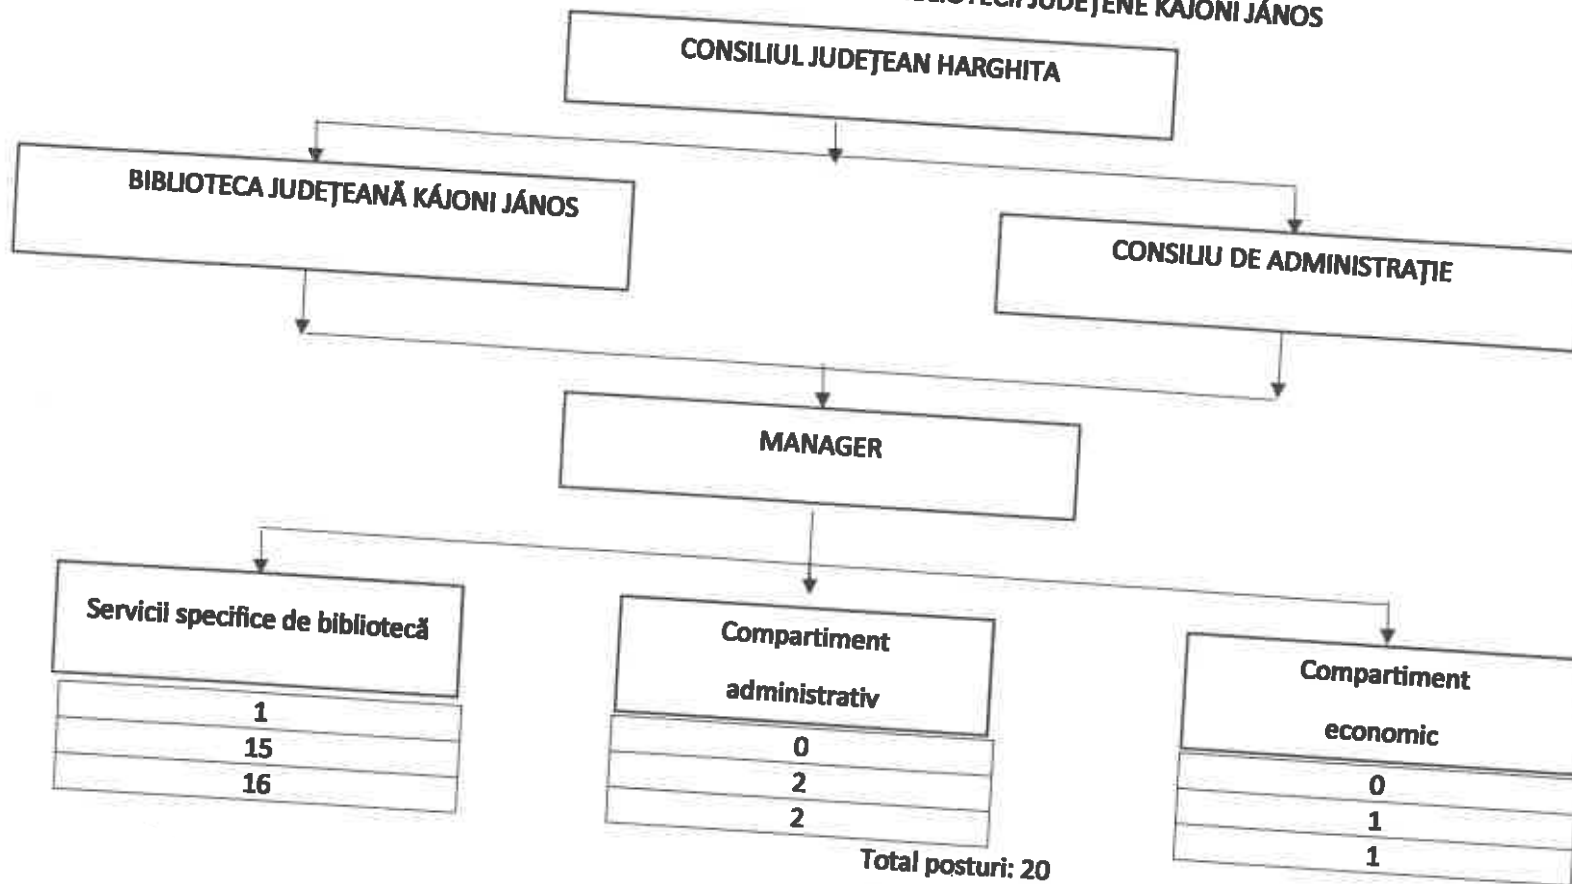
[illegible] JUDEȚENE KÁJONI JÁNOS

CONSILIUL JUDEȚEAN HARGHITA

BIBLIOTECA JUDEȚEANĂ KÁJONI JÁNOS

CONSILIU DE ADMINISTRAȚIE

MANAGER

Servicii specifice de bibliotecă

| 1 |
|---|
| 15 |
| 16 |

Compartiment administrativ

| 0 |
|---|
| 2 |
| 2 |

Compartiment economic

| 0 |
|---|
| 1 |
| 1 |

Total posturi: 20